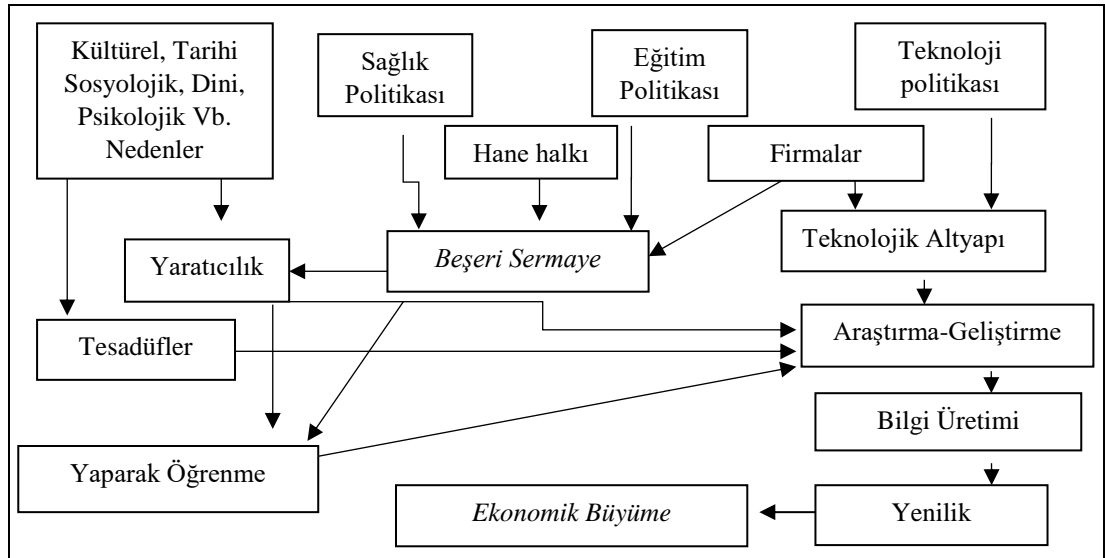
Kültürel, Tarihi Sosyolojik, Dini, Psikolojik Vb. Nedenler

Sağlık Politikası

Eğitim Politikası

Teknoloji politikası

Hane halkı

Firmalar

Yaratıcılık

Beşeri Sermaye

Teknolojik Altyapı

Tesadüfler

Araştırma-Geliştirme

Bilgi Üretimi

Yaparak Öğrenme

Ekonomik Büyüme

Yenilik